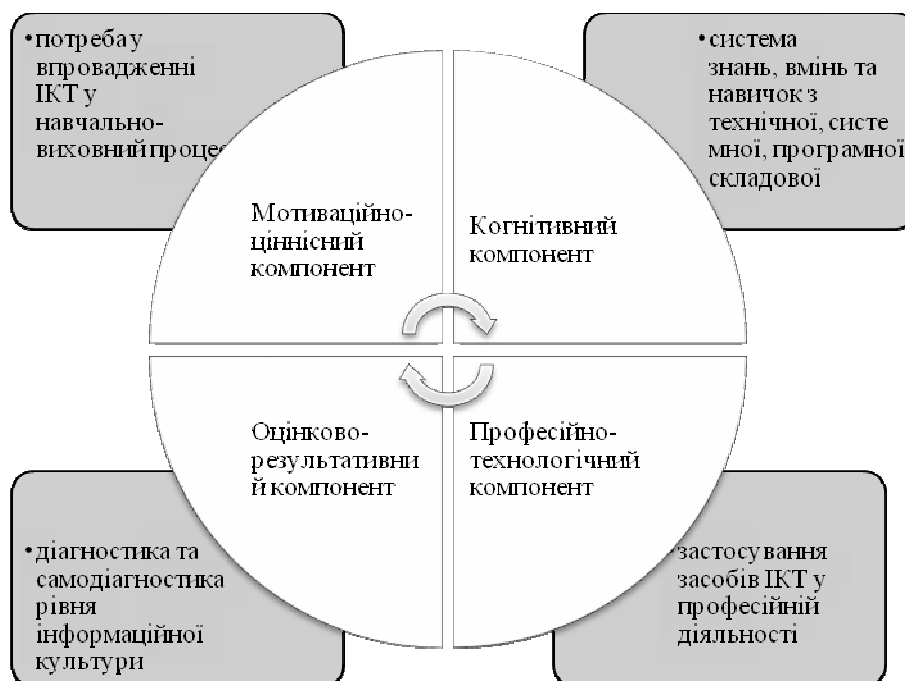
•потребау впровадженні ІКТ у навчально-виховний процес

•система знань, вмінь та навичок з технічної, системної, програмної складової

Мотиваційно-ціннісний компонент

Когнітивний компонент

Оцінково-результативний компонент

Професійно-технологічний компонент

•діагностика та самодіагностика рівня інформаційної культури

•застосування засобів ІКТ у професійній діяльності